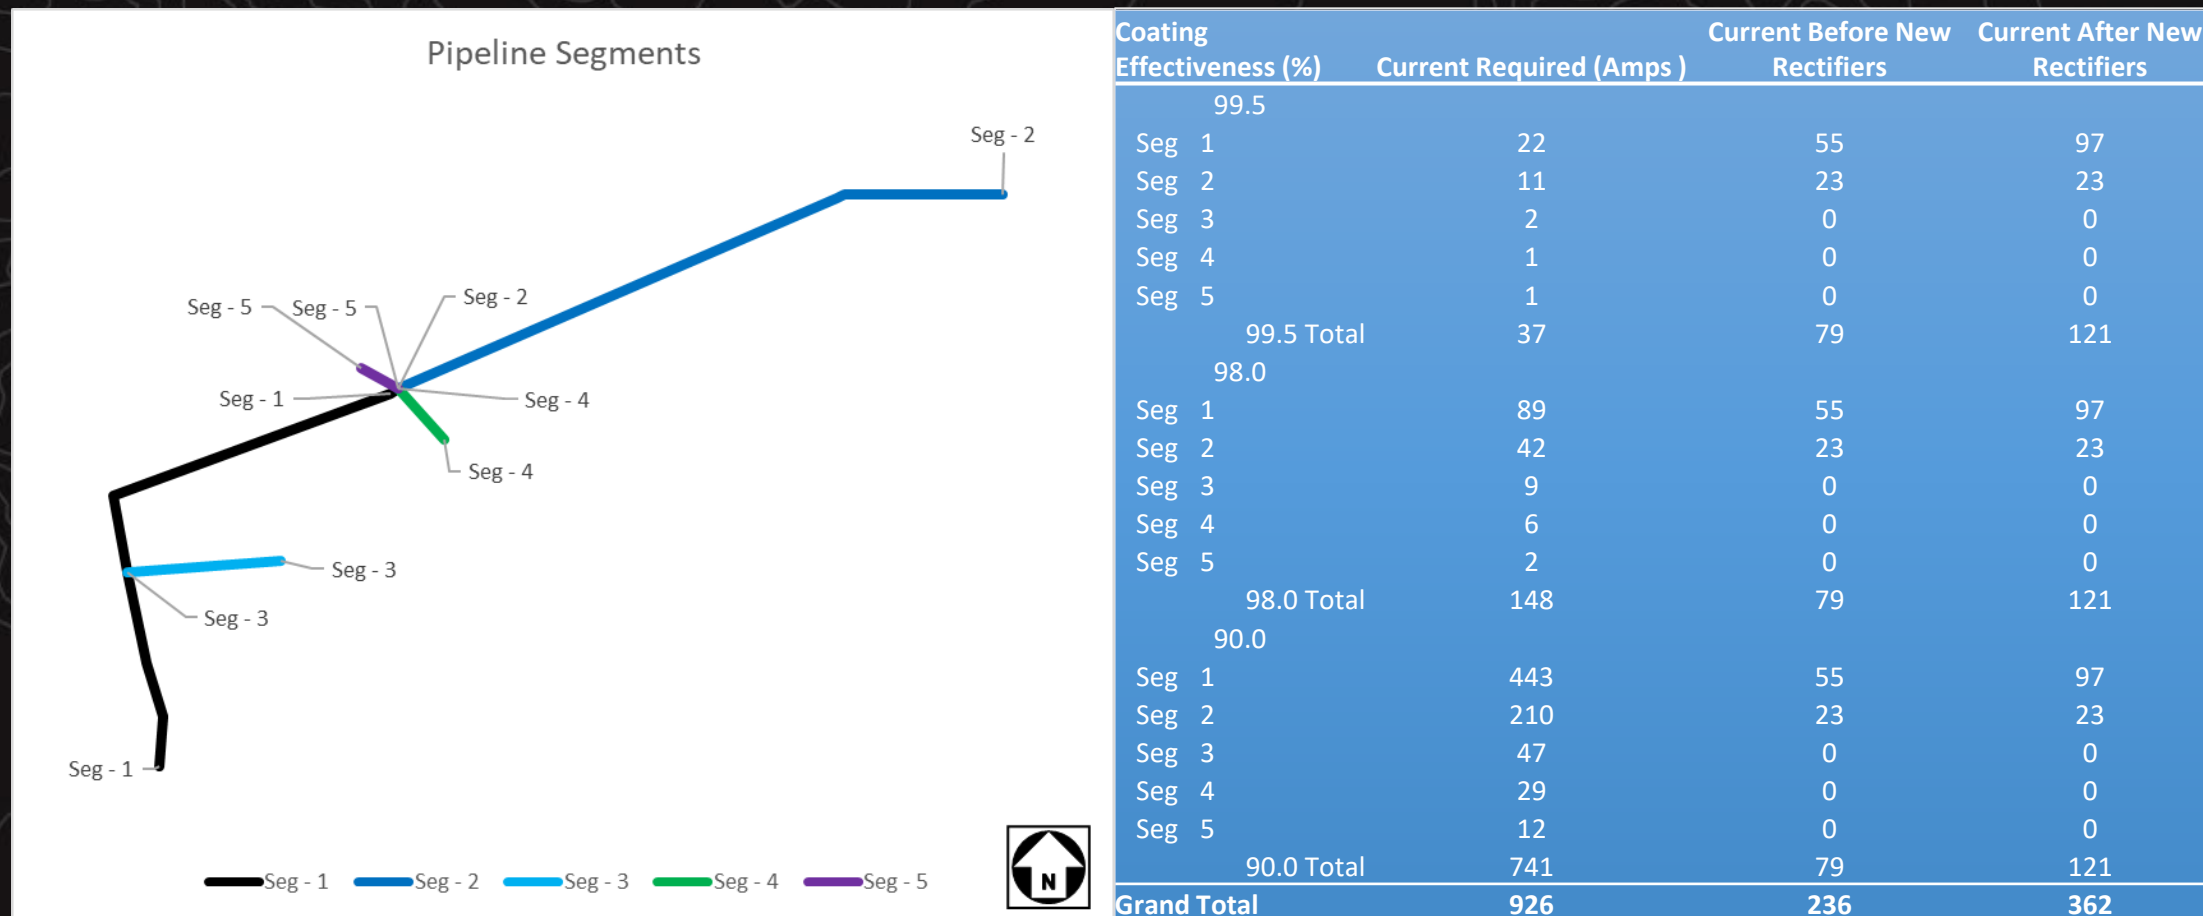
Pipeline Segments

Seg - 2

Seg - 5 Seg - 5 Seg - 2

Seg - 1 Seg - 4

Seg - 4

Seg - 3

Seg - 3

Seg - 1

Seg - 1 Seg - 2 Seg - 3 Seg - 4 Seg - 5

N

| Coating Effectiveness (%) | Current Required (Amps ) | Current Before New Rectifiers | Current After New Rectifiers |
|---|---|---|---|
| 99.5 | | | |
| Seg 1 | 22 | 55 | 97 |
| Seg 2 | 11 | 23 | 23 |
| Seg 3 | 2 | 0 | 0 |
| Seg 4 | 1 | 0 | 0 |
| Seg 5 | 1 | 0 | 0 |
| 99.5 Total | 37 | 79 | 121 |
| 98.0 | | | |
| Seg 1 | 89 | 55 | 97 |
| Seg 2 | 42 | 23 | 23 |
| Seg 3 | 9 | 0 | 0 |
| Seg 4 | 6 | 0 | 0 |
| Seg 5 | 2 | 0 | 0 |
| 98.0 Total | 148 | 79 | 121 |
| 90.0 | | | |
| Seg 1 | 443 | 55 | 97 |
| Seg 2 | 210 | 23 | 23 |
| Seg 3 | 47 | 0 | 0 |
| Seg 4 | 29 | 0 | 0 |
| Seg 5 | 12 | 0 | 0 |
| 90.0 Total | 741 | 79 | 121 |
| Grand Total | 926 | 236 | 362 |